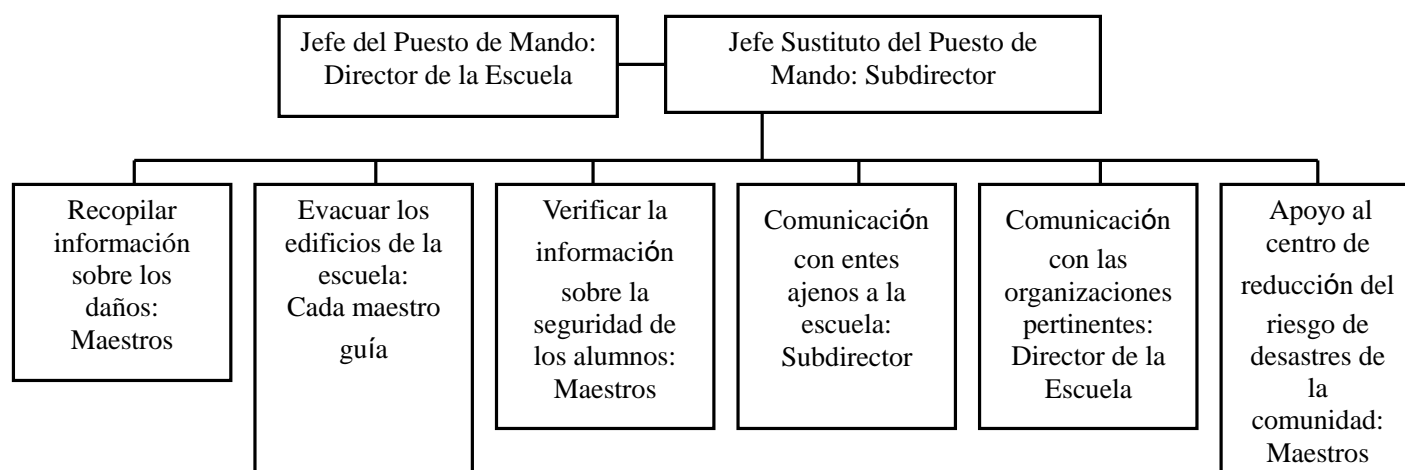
Jefe del Puesto de Mando: Director de la Escuela

Jefe Sustituto del Puesto de Mando: Subdirector

Recopilar información sobre los daños: Maestros

Evacuar los edificios de la escuela: Cada maestro guía

Verificar la información sobre la seguridad de los alumnos: Maestros

Comunicación con entes ajenos a la escuela: Subdirector

Comunicación con las organizaciones pertinentes: Director de la Escuela

Apoyo al centro de reducción del riesgo de desastres de la comunidad: Maestros